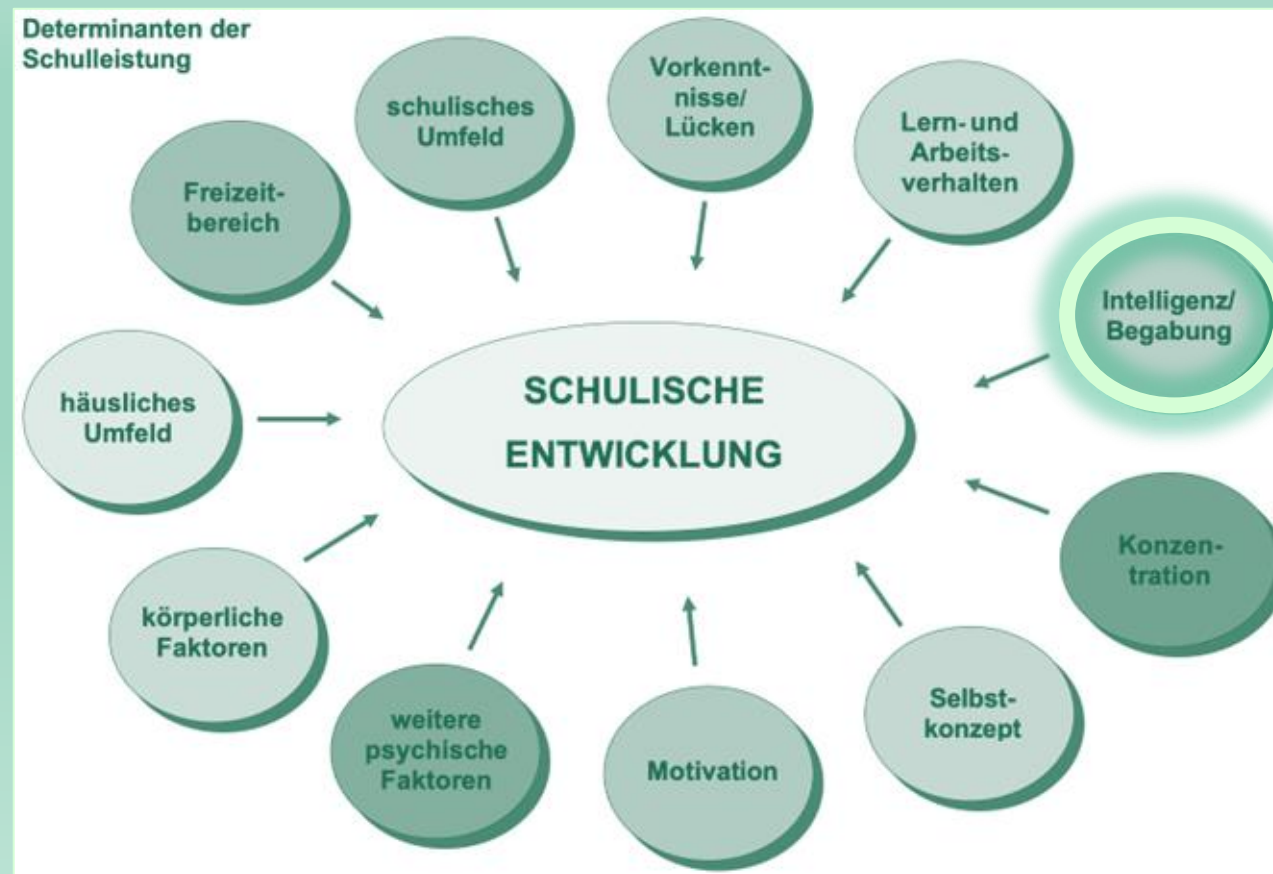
Determinanten der Schulleistung

schulisches Umfeld

Vorkenntnisse/ Lücken

Lern- und Arbeitsverhalten

Freizeitbereich

Intelligenz/ Begabung

häusliches Umfeld

SCHULISCHE ENTWICKLUNG

Konzentration

körperliche Faktoren

Selbstkonzept

weitere psychische Faktoren

Motivation